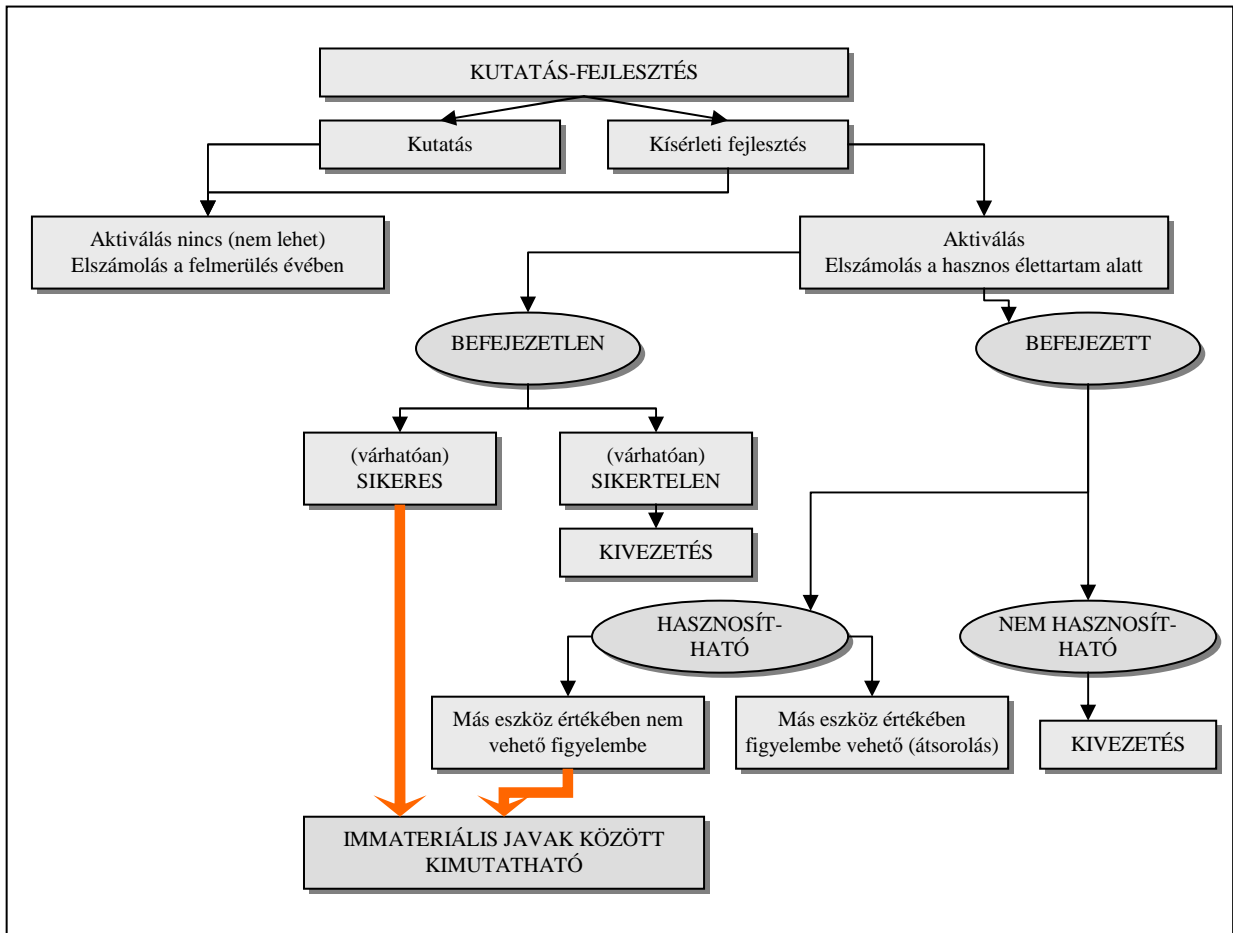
KUTATÁS-FEJLESZTÉS

Kutatás

Kísérleti fejlesztés

Aktiválás nincs (nem lehet)
Elszámolás a felmerülés évében

Aktiválás
Elszámolás a hasznos élettartam alatt

BEFEJEZETLEN

BEFEJEZETT

(várhatóan)
SIKERES

(várhatóan)
SIKERTELEN

KIVEZETÉS

HASZNOSÍT-HATÓ

NEM HASZNOSÍT-HATÓ

Más eszköz értékében nem vehető figyelembe

Más eszköz értékében figyelembe vehető (átsorolás)

KIVEZETÉS

IMMATERIÁLIS JAVAK KÖZÖTT KIMUTATHATÓ